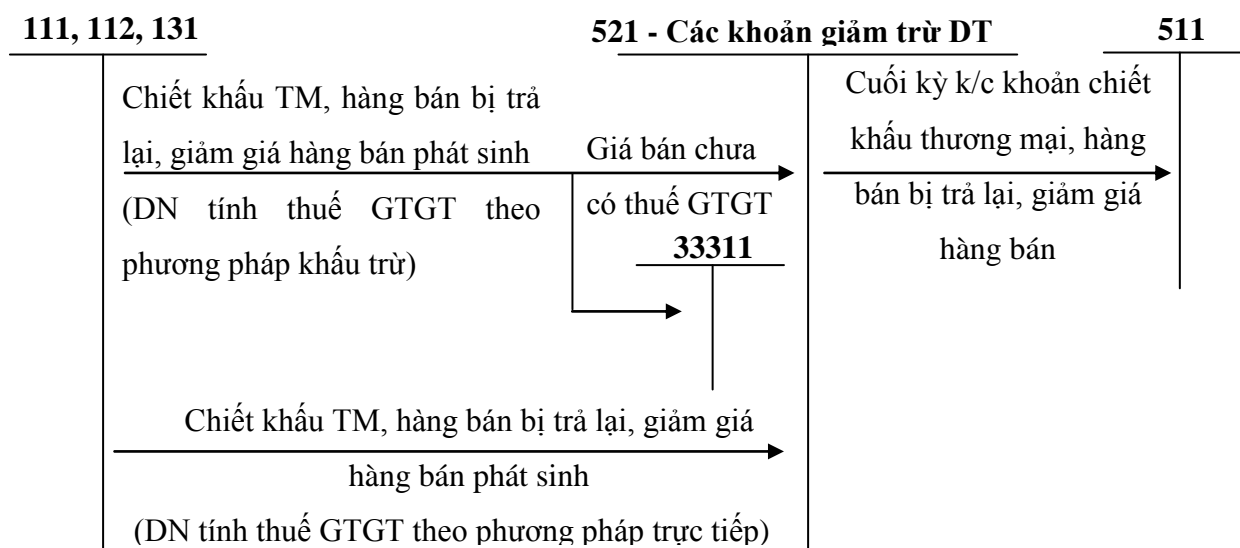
111, 112, 131

521 - Các khoản giảm trừ DT

511

Chiết khấu TM, hàng bán bị trả lại, giảm giá hàng bán phát sinh (DN tính thuế GTGT theo phương pháp khấu trừ)

Giá bán chưa có thuế GTGT

33311

Cuối kỳ k/c khoản chiết khấu thương mại, hàng bán bị trả lại, giảm giá hàng bán

Chiết khấu TM, hàng bán bị trả lại, giảm giá hàng bán phát sinh

(DN tính thuế GTGT theo phương pháp trực tiếp)